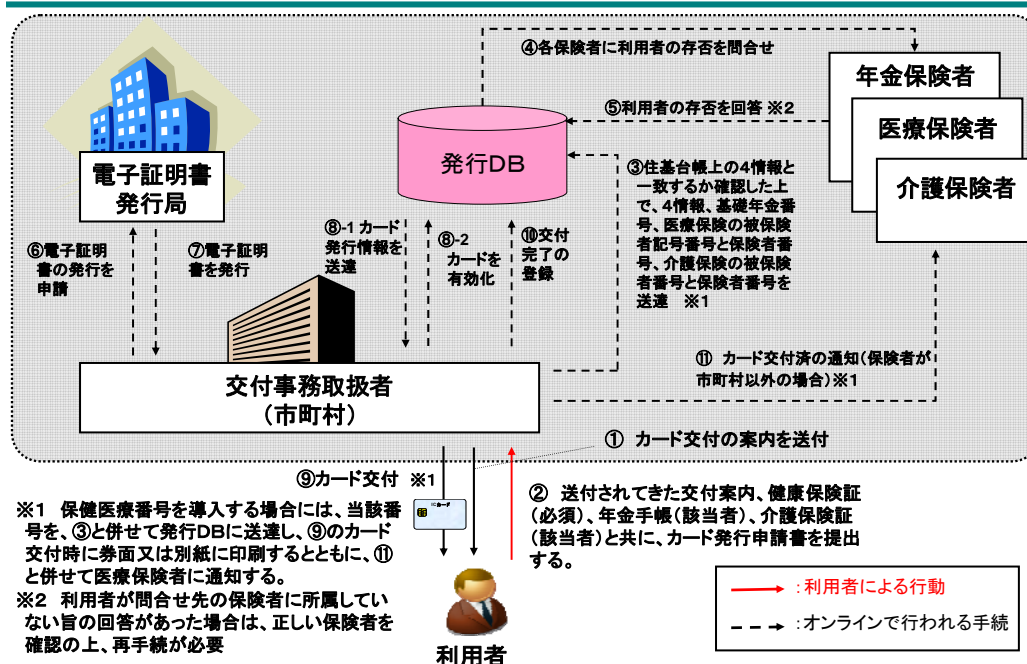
④各保険者に利用者の存否を問合せ

年金保険者

医療保険者

介護保険者

⑤利用者の存否を回答 ※2

発行DB

③住基台帳上の4情報と一致するか確認した上で、4情報、基礎年金番号、医療保険の被保険者記号番号と保険者番号、介護保険の被保険者番号と保険者番号を送達 ※1

電子証明書発行局

⑥電子証明書の発行を申請

⑦電子証明書を発行

⑧-1 カード発行情報を送達

⑧-2 カードを有効化

⑩交付完了の登録

⑪ カード交付済の通知(保険者が市町村以外の場合)※1

交付事務取扱者
(市町村)

① カード交付の案内を送付

⑨カード交付 ※1

カード

② 送付されてきた交付案内、健康保険証(必須)、年金手帳(該当者)、介護保険証(該当者)と共に、カード発行申請書を提出する。

※1 保健医療番号を導入する場合には、当該番号を、③と併せて発行DBに送達し、⑨のカード交付時に券面又は別紙に印刷するとともに、⑪と併せて医療保険者に通知する。
※2 利用者が問合せ先の保険者に所属していない旨の回答があった場合は、正しい保険者を確認の上、再手続が必要

利用者

:利用者による行動
:オンラインで行われる手続